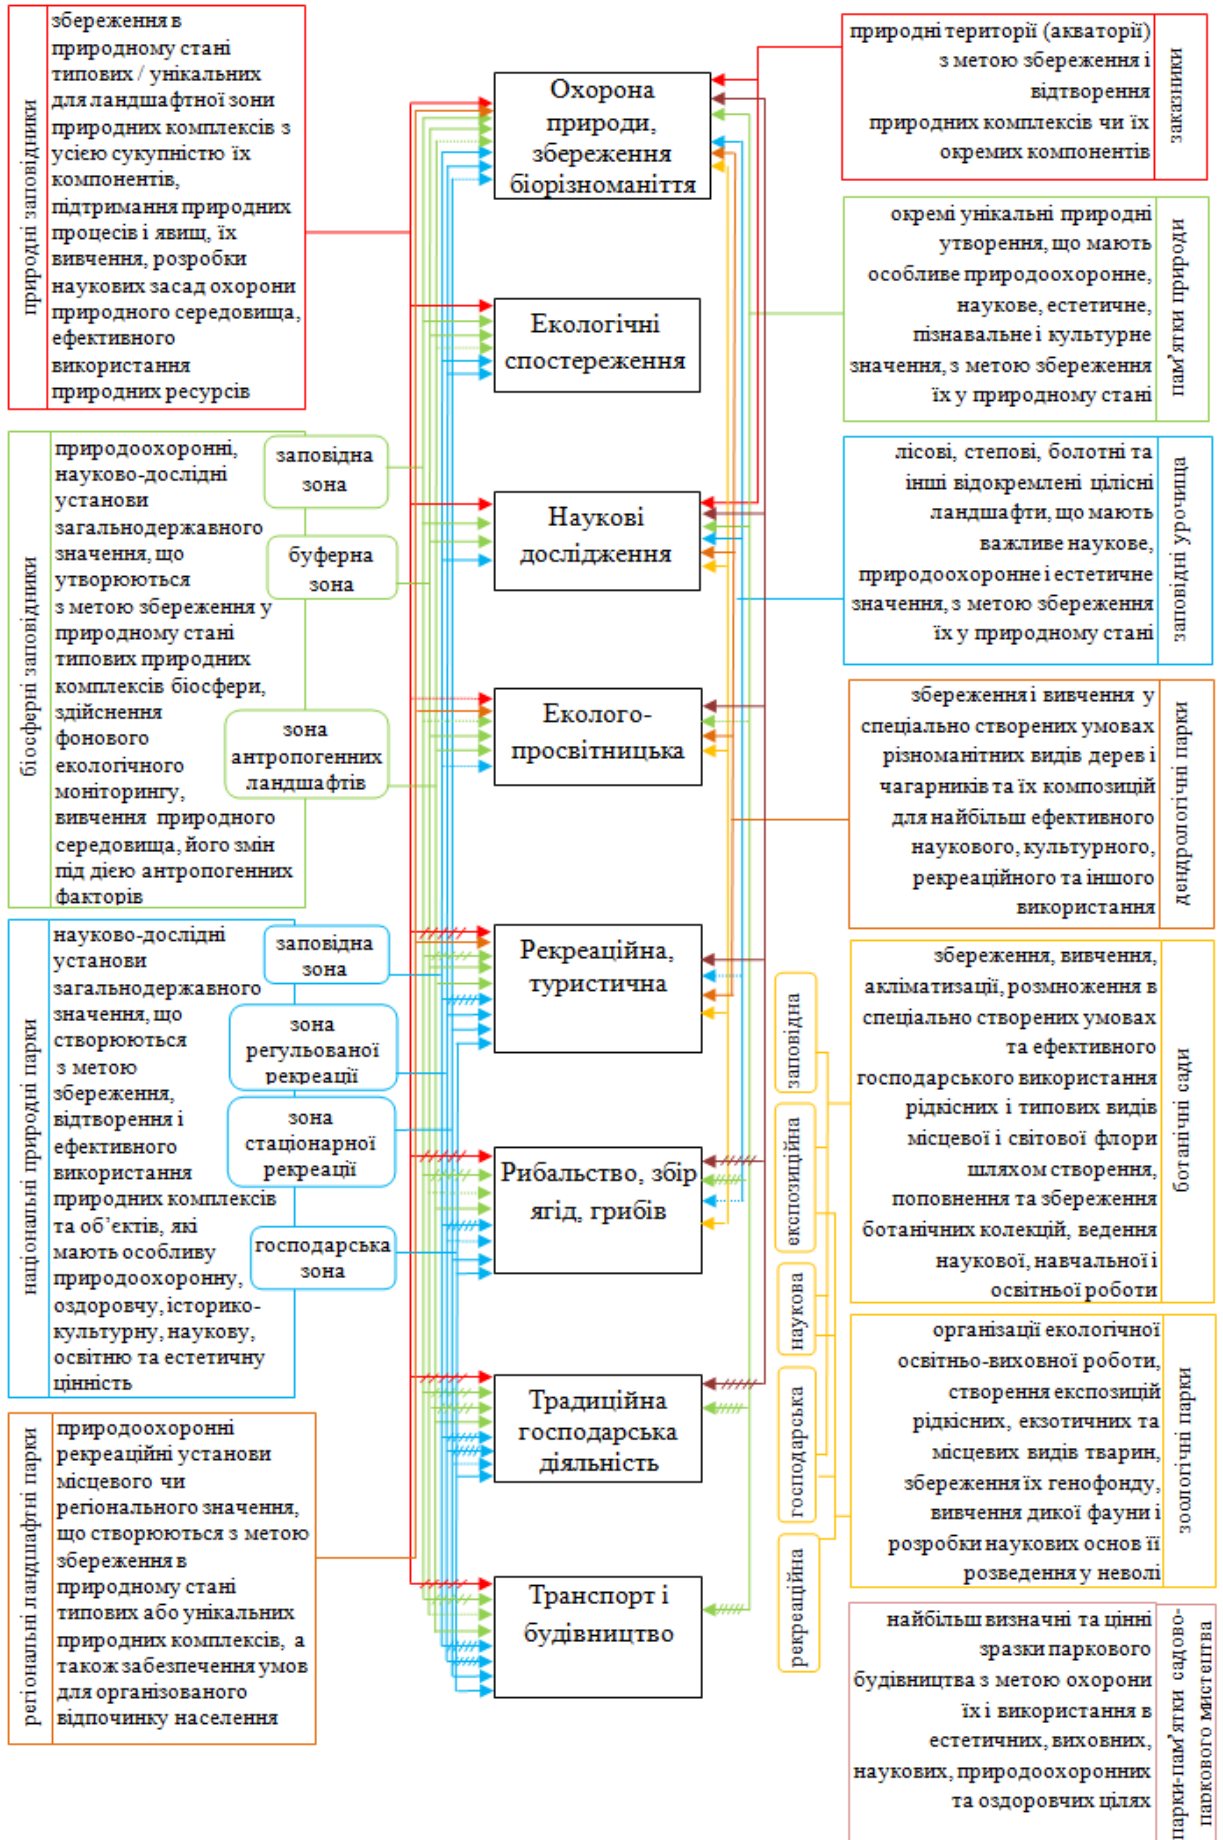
природні заповідники

збереження в природному стані типових / унікальних для ландшафтної зони природних комплексів з усією сукупністю їх компонентів, підтримання природних процесів і явищ, їх вивчення, розробки наукових засад охорони природного середовища, ефективного використання природних ресурсів

біосферні заповідники

природоохоронні, науково-дослідні установи загальнодержавного значення, що утворюються з метою збереження у природному стані типових природних комплексів біосфери, здійснення фонового екологічного моніторингу, вивчення природного середовища, його змін під дією антропогенних факторів

заповідна зона

буферна зона

зона антропогенних ландшафтів

національні природні парки

науково-дослідні установи загальнодержавного значення, що створюються з метою збереження, відтворення і ефективного використання природних комплексів та об'єктів, які мають особливу природоохоронну, оздоровчу, історико-культурну, наукову, освітню та естетичну цінність

заповідна зона

зона регульованої рекреації

зона стаціонарної рекреації

господарська зона

регіональні ландшафтні парки

природоохоронні рекреаційні установи місцевого чи регіонального значення, що створюються з метою збереження в природному стані типових або унікальних природних комплексів, а також забезпечення умов для організованого відпочинку населення

Охорона природи, збереження біорізноманіття

Екологічні спостереження

Наукові дослідження

Еколого-просвітницька

Рекреаційна, туристична

Рибальство, збір ягід, грибів

Традиційна господарська діяльність

Транспорт і будівництво

заказники

природні території (акваторії) з метою збереження і відтворення природних комплексів чи їх окремих компонентів

пам'ятки природи

окремі унікальні природні утворення, що мають особливе природоохоронне, наукове, естетичне, пізнавальне і культурне значення, з метою збереження їх у природному стані

заповідні урочища

лісові, степові, болотні та інші відокремлені цілісні ландшафти, що мають важливе наукове, природоохоронне і естетичне значення, з метою збереження їх у природному стані

дендрологічні парки

збереження і вивчення у спеціально створених умовах різноманітних видів дерев і чагарників та їх композицій для найбільш ефективного наукового, культурного, рекреаційного та іншого використання

заповідна

експозиційна

наукова

господарська

рекреаційна

ботанічні сади

збереження, вивчення, акліматизації, розмноження в спеціально створених умовах та ефективного господарського використання рідкісних і типових видів місцевої і світової флори шляхом створення, поповнення та збереження ботанічних колекцій, ведення наукової, навчальної і освітньої роботи

зоологічні парки

організації екологічної освітньо-виховної роботи, створення експозицій рідкісних, екзотичних та місцевих видів тварин, збереження їх генофонду, вивчення дикої фауни і розробки наукових основ її розведення у неволі

парки-пам'ятки садово-паркового мистецтва

найбільш визначні та цінні зразки паркового будівництва з метою охорони їх і використання в естетичних, виховних, наукових, природоохоронних та оздоровчих цілях